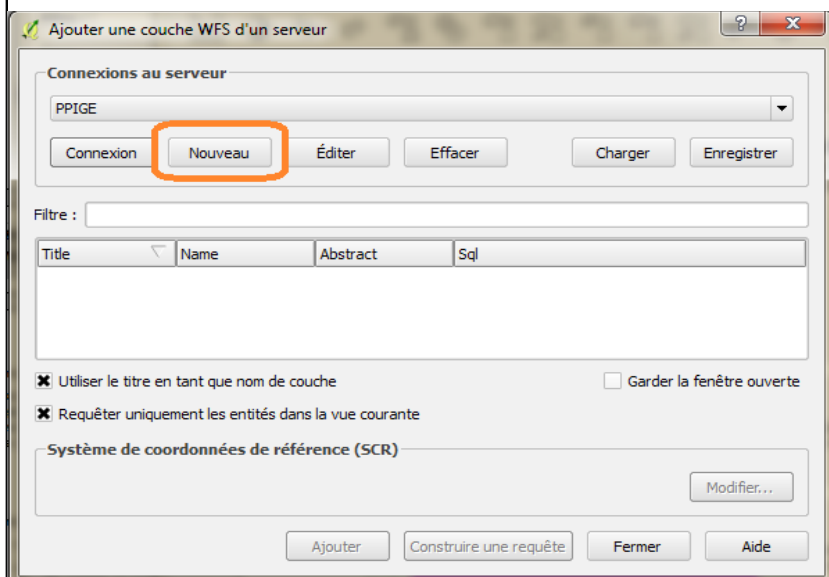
Ajouter une couche WFS d'un serveur

?

X

Connexions au serveur

PPIGE

Connexion

Nouveau

Éditer

Effacer

Charger

Enregistrer

Filtre :

| Title | Name | Abstract | Sql |
|---|---|---|---|

Utiliser le titre en tant que nom de couche

Garder la fenêtre ouverte

Requêter uniquement les entités dans la vue courante

Système de coordonnées de référence (SCR)

Modifier...

Ajouter

Construire une requête

Fermer

Aide